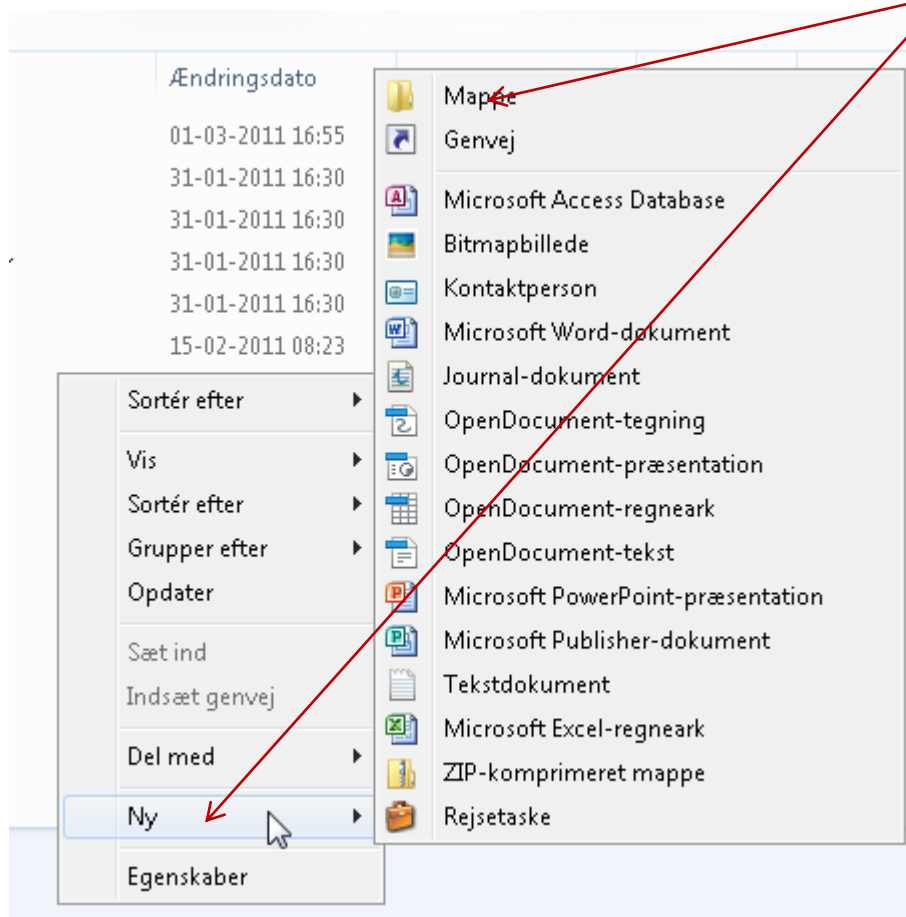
Ændringsdato

01-03-2011 16:55
31-01-2011 16:30
31-01-2011 16:30
31-01-2011 16:30
31-01-2011 16:30
15-02-2011 08:23

Sortér efter
Vis
Sortér efter
Grupper efter
Opdater
Sæt ind
Indsæt genvej
Del med
Ny
Egenskaber

Mappe
Genvej
Microsoft Access Database
Bitmapbillede
Kontaktperson
Microsoft Word-dokument
Journal-dokument
OpenDocument-tegning
OpenDocument-præsentation
OpenDocument-regneark
OpenDocument-tekst
Microsoft PowerPoint-præsentation
Microsoft Publisher-dokument
Tekstdokument
Microsoft Excel-regneark
ZIP-komprimeret mappe
Rejsetaske